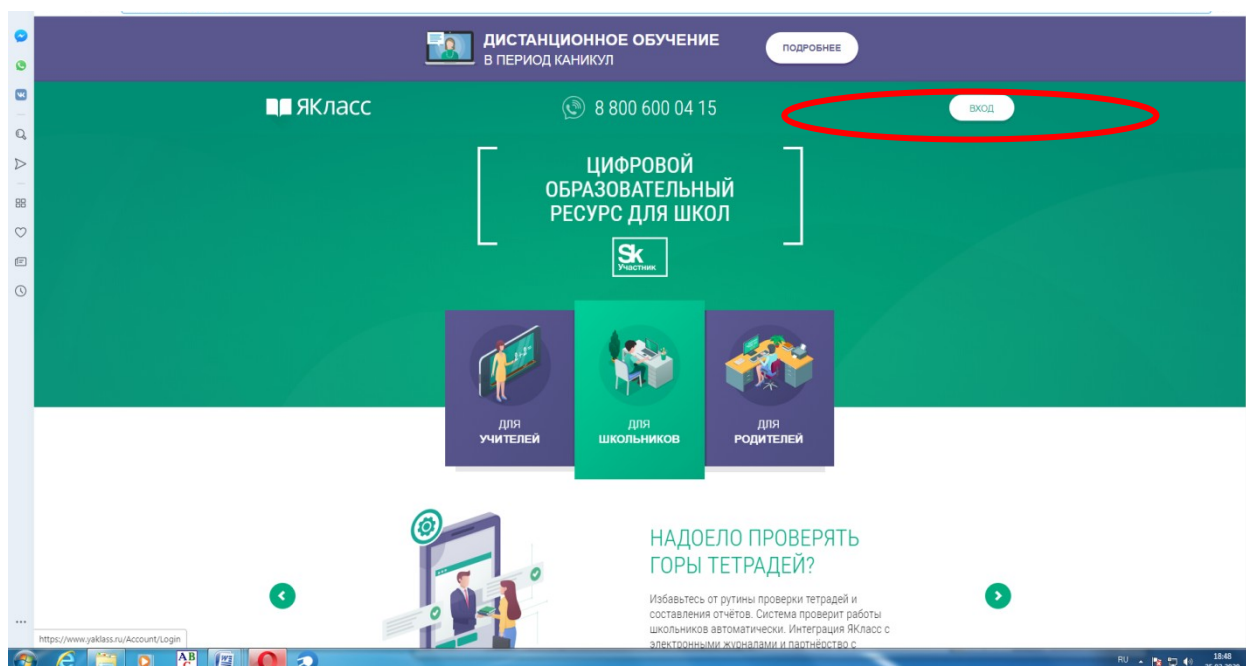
ДИСТАНЦИОННОЕ ОБУЧЕНИЕ
В ПЕРИОД КАНИКУЛ

ПОДРОБНЕЕ

ЯКласс

8 800 600 04 15

ВХОД

ЦИФРОВОЙ ОБРАЗОВАТЕЛЬНЫЙ РЕСУРС ДЛЯ ШКОЛ

Sk
Участник

ДЛЯ
УЧИТЕЛЕЙ

ДЛЯ
ШКОЛЬНИКОВ

ДЛЯ
РОДИТЕЛЕЙ

НАДОЕЛО ПРОВЕРЯТЬ ГОРЫ ТЕТРАДЕЙ?

Избавьтесь от рутины проверки тетрадей и составления отчётов. Система проверит работы школьников автоматически. Интеграция ЯКласс с электронными журналами и партнёрство с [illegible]

https://www.yaklass.ru/Account/Login

RU

18:48